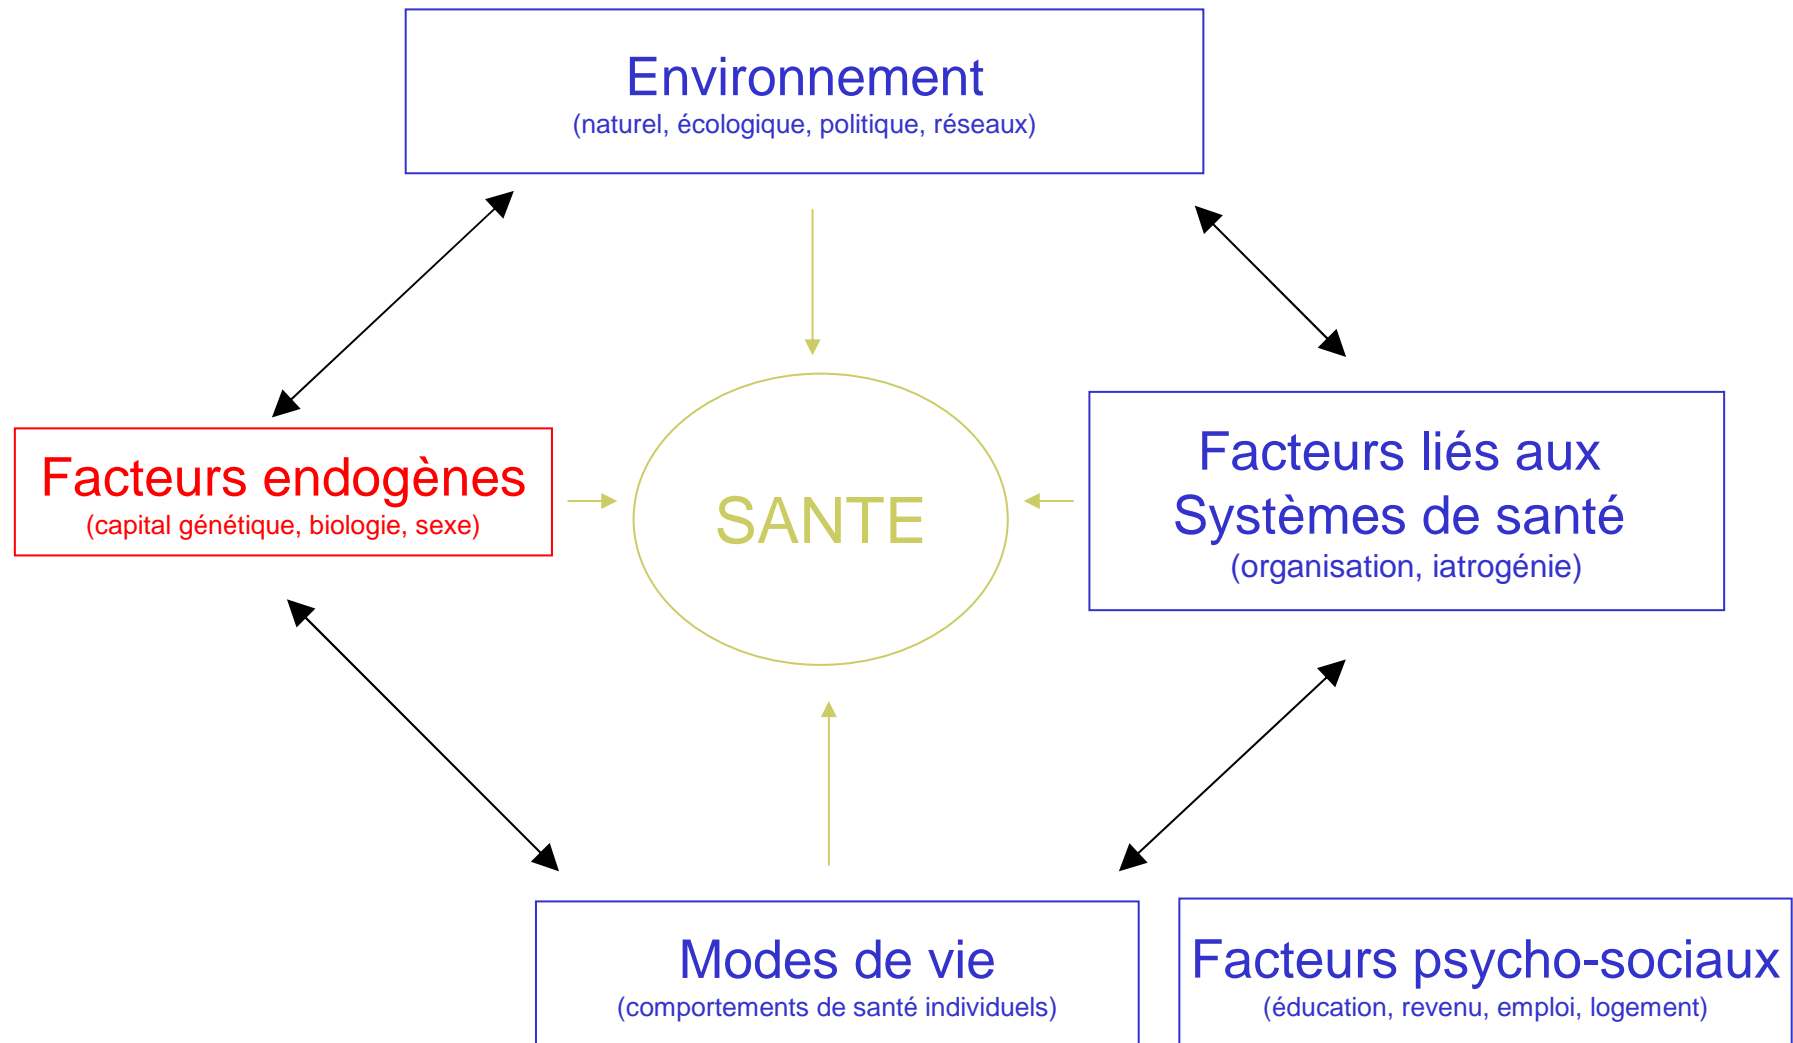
Environnement
(naturel, écologique, politique, réseaux)

Facteurs endogènes
(capital génétique, biologie, sexe)

SANTE

Facteurs liés aux Systèmes de santé
(organisation, iatrogénie)

Modes de vie
(comportements de santé individuels)

Facteurs psycho-sociaux
(éducation, revenu, emploi, logement)